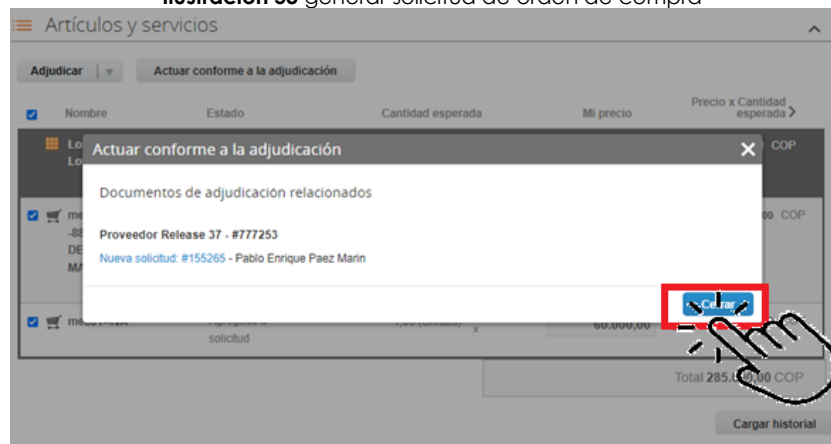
Ilustración 36 generar solicitud de orden de compra

Artículos y servicios

Adjudicar | Actuar conforme a la adjudicación

Nombre | Estado | Cantidad esperada | Mi precio | Precio x Cantidad esperada

Lo Lo

COP

me -88 DE MA

00 COP

me

Agregado a solicitud

60.000,00

Total 285.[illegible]00 COP

Cargar historial

Actuar conforme a la adjudicación

Documentos de adjudicación relacionados

Proveedor Release 37 - #777253

Nueva solicitud: #155265 - Pablo Enrique Paez Marin

Cerrar